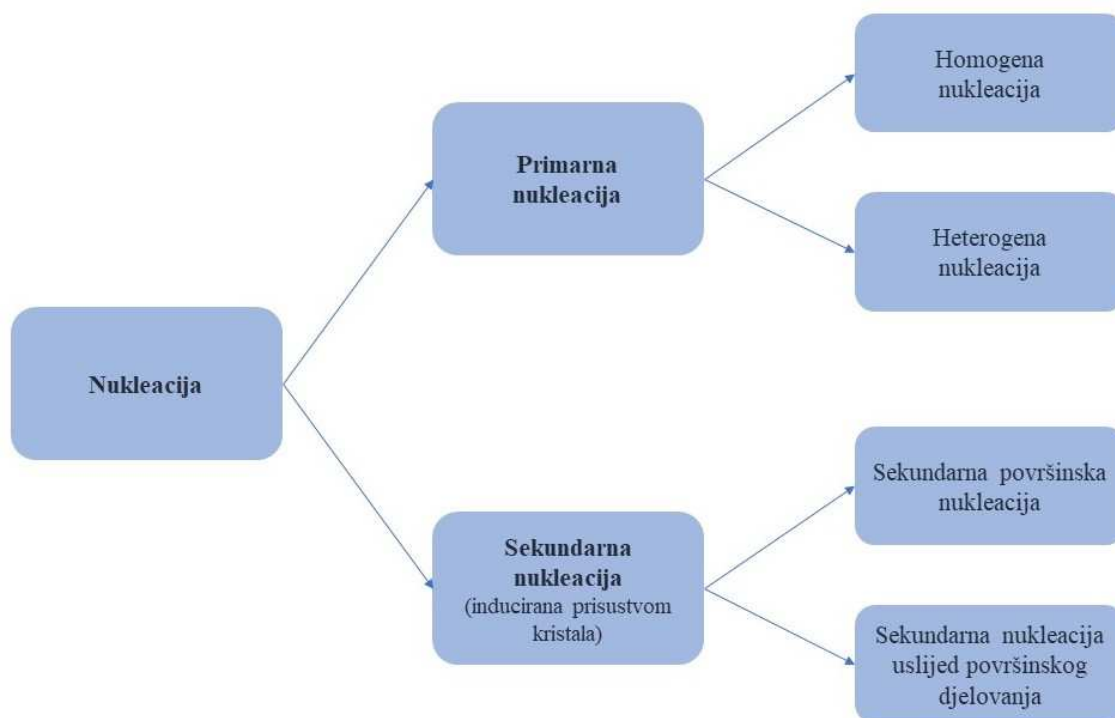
Nukleacija

Primarna nukleacija

Homogena nukleacija

Heterogena nukleacija

Sekundarna nukleacija (inducirana prisustvom kristala)

Sekundarna površinska nukleacija

Sekundarna nukleacija uslijed površinskog djelovanja